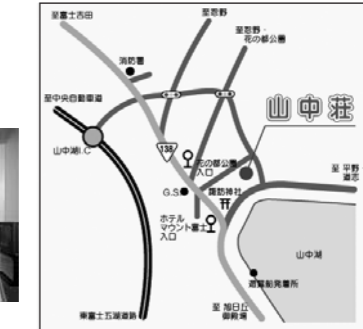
至富士吉田

至忍野

至忍野・花の都公園

消防署

至中央自動車道

山中荘

山中湖I.C

138

花の都公園入口

至 平野 道志

G.S

諏訪神社

ホテル マウント富士 入口

山中湖

遊覧船発着所

東富士五湖道路

至 旭日丘 御殿場